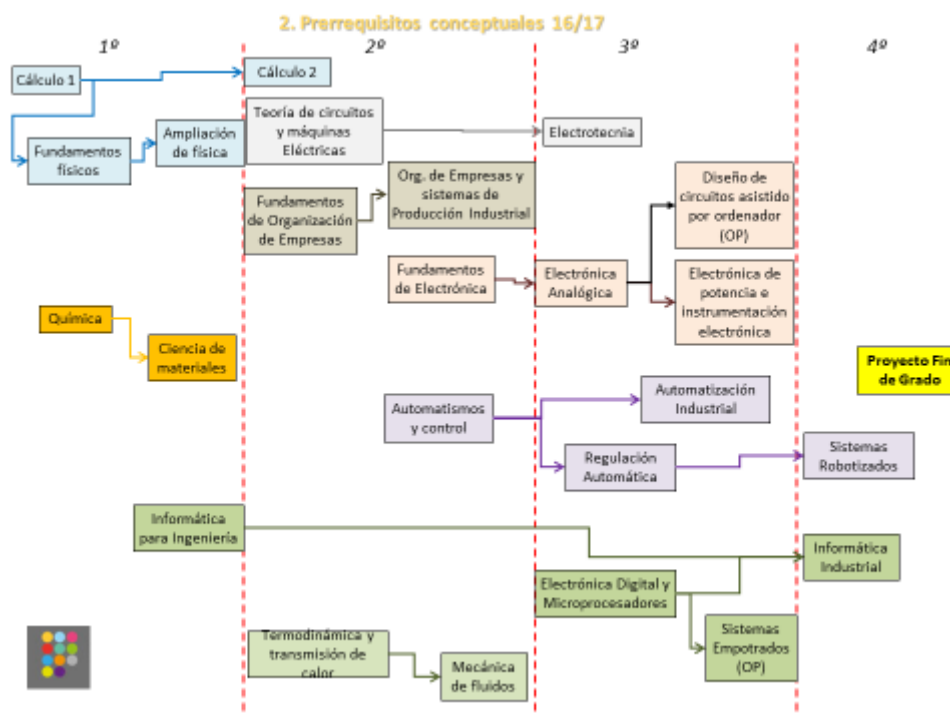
2. Prerrequisitos conceptuales 16/17

1º

2º

3º

4º

Cálculo 1

Cálculo 2

Fundamentos físicos

Ampliación de física

Teoría de circuitos y máquinas Eléctricas

Electrotecnia

Fundamentos de Organización de Empresas

Org. de Empresas y sistemas de Producción Industrial

Diseño de circuitos asistido por ordenador (OP)

Fundamentos de Electrónica

Electrónica Analógica

Electrónica de potencia e instrumentación electrónica

Química

Ciencia de materiales

Proyecto Fin de Grado

Automatismos y control

Automatización Industrial

Regulación Automática

Sistemas Robotizados

Informática para Ingeniería

Informática Industrial

Electrónica Digital y Microprocesadores

Sistemas Empotrados (OP)

Termodinámica y transmisión de calor

Mecánica de fluidos